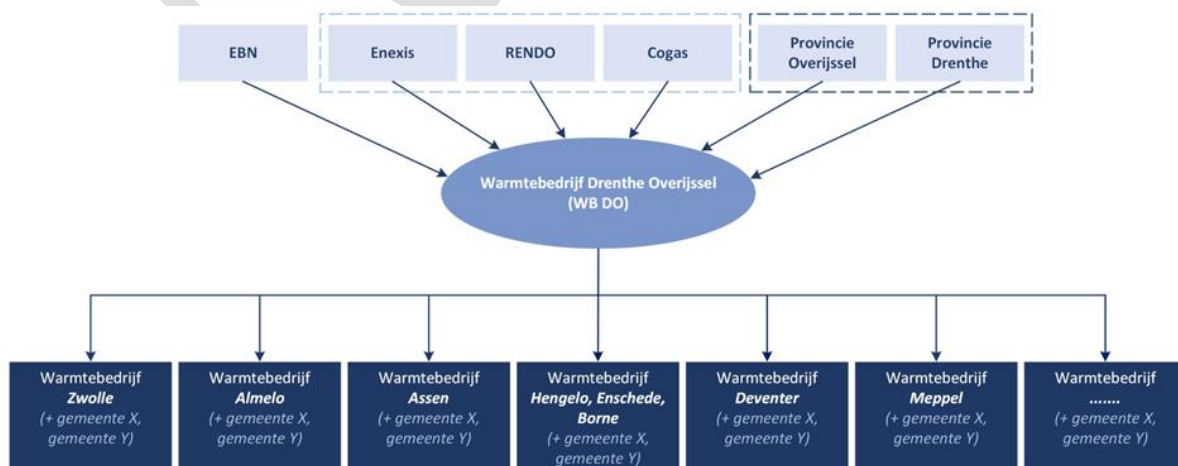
EBN

Enexis

RENDO

Cogas

Provincie Overijssel

Provincie Drenthe

Warmtebedrijf Drenthe Overijssel (WB DO)

Warmtebedrijf *Zwolle* *(+ gemeente X, gemeente Y)*

Warmtebedrijf *Almelo* *(+ gemeente X, gemeente Y)*

Warmtebedrijf *Assen* *(+ gemeente X, gemeente Y)*

Warmtebedrijf *Hengelo, Enschede, Borne* *(+ gemeente X, gemeente Y)*

Warmtebedrijf *Deventer* *(+ gemeente X, gemeente Y)*

Warmtebedrijf *Meppel* *(+ gemeente X, gemeente Y)*

Warmtebedrijf *.......* *(+ gemeente X, gemeente Y)*